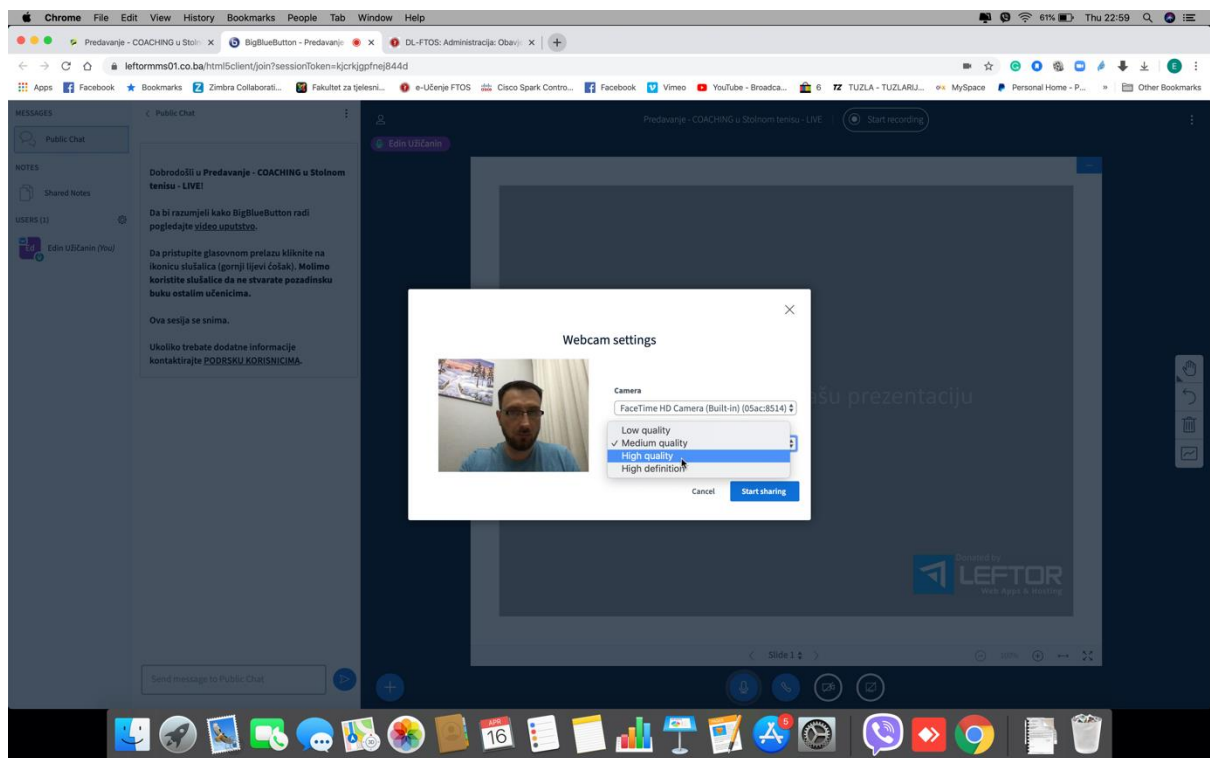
Chrome File Edit View History Bookmarks People Tab Window Help
61% Thu 22:59

Predavanje - COACHING u Stoln ×
BigBlueButton - Predavanje ×
DL-FTOS: Administracija: Obavj ×

leftormms01.co.ba/html5client/join?sessionToken=kjcrkjgpfnej844d

Apps Facebook Bookmarks Zimbra Collaborati... Fakultet za tjelesni... e-Učenje FTOS Cisco Spark Contro... Facebook Vimeo YouTube - Broadca... 6 TUZLA - TUZLARIJ... MySpace Personal Home - P... » Other Bookmarks

MESSAGES
Public Chat
NOTES
Shared Notes
USERS (1)
Edin Užičanin (You)

Public Chat

Dobrodošli u Predavanje - COACHING u Stolnom tenisu - LIVE!

Da bi razumjeli kako BigBlueButton radi pogledajte video uputstvo.

Da pristupite glasovnom prelazu kliknite na ikonicu slušalica (gornji lijevi čošak). Molimo koristite slušalice da ne stvarate pozadinsku buku ostalim učenicima.

Ova sesija se snima.

Ukoliko trebate dodatne informacije kontaktirajte PODRSKU KORISNICIMA.

Send message to Public Chat

Predavanje - COACHING u Stolnom tenisu - LIVE
Start recording
Edin Užičanin

Webcam settings

Camera
FaceTime HD Camera (Built-in) (05ac:8514)
Low quality
✓ Medium quality
High quality
High definition
Cancel
Start sharing

šu prezentaciju

Powered by
LEFTOR
Web Apps & Hosting

Slide 1

APR 16
5